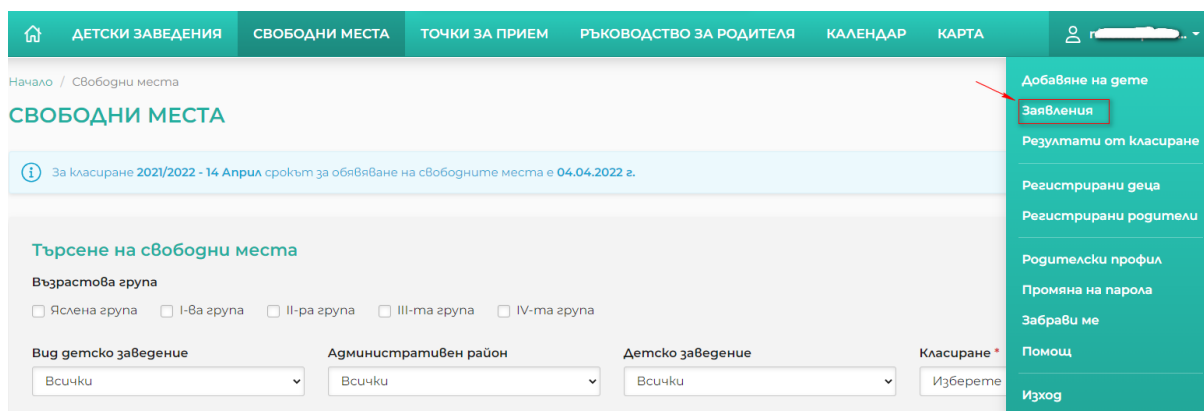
ДЕТСКИ ЗАВЕДЕНИЯ СВОБОДНИ МЕСТА ТОЧКИ ЗА ПРИЕМ РЪКОВОДСТВО ЗА РОДИТЕЛЯ КАЛЕНДАР КАРТА

Начало / Свободни места

СВОБОДНИ МЕСТА

За класиране **2021/2022 - 14 Април** срокът за обявяване на свободните места е **04.04.2022 г.**

Търсене на свободни места

Възрастова група

Яслена група I-ва група II-ра група III-та група IV-та група

Вид детско заведение
Всички

Административен район
Всички

Детско заведение
Всички

Класиране *
Изберете

Добавяне на дете
Заявления
Резултати от класиране
Регистрирани деца
Регистрирани родители
Родителски профил
Промяна на парола
Забрави ме
Помощ
Изход